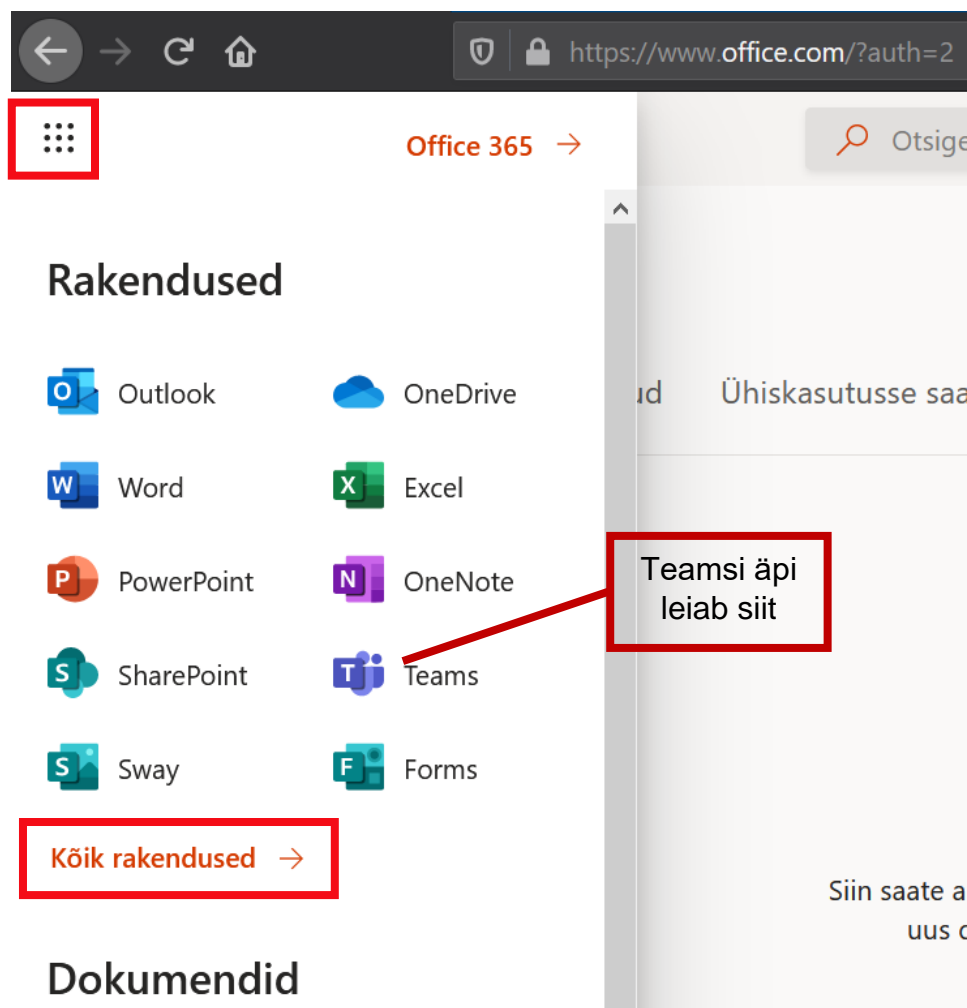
https://www.office.com/?auth=2

Office 365 →

Otsige

Rakendused

Outlook

OneDrive

ud

Ühiskasutusse saa

Word

Excel

PowerPoint

OneNote

Teamsi äpi leiab siit

SharePoint

Teams

Sway

Forms

Kõik rakendused →

Siin saate a
uus d

Dokumendid